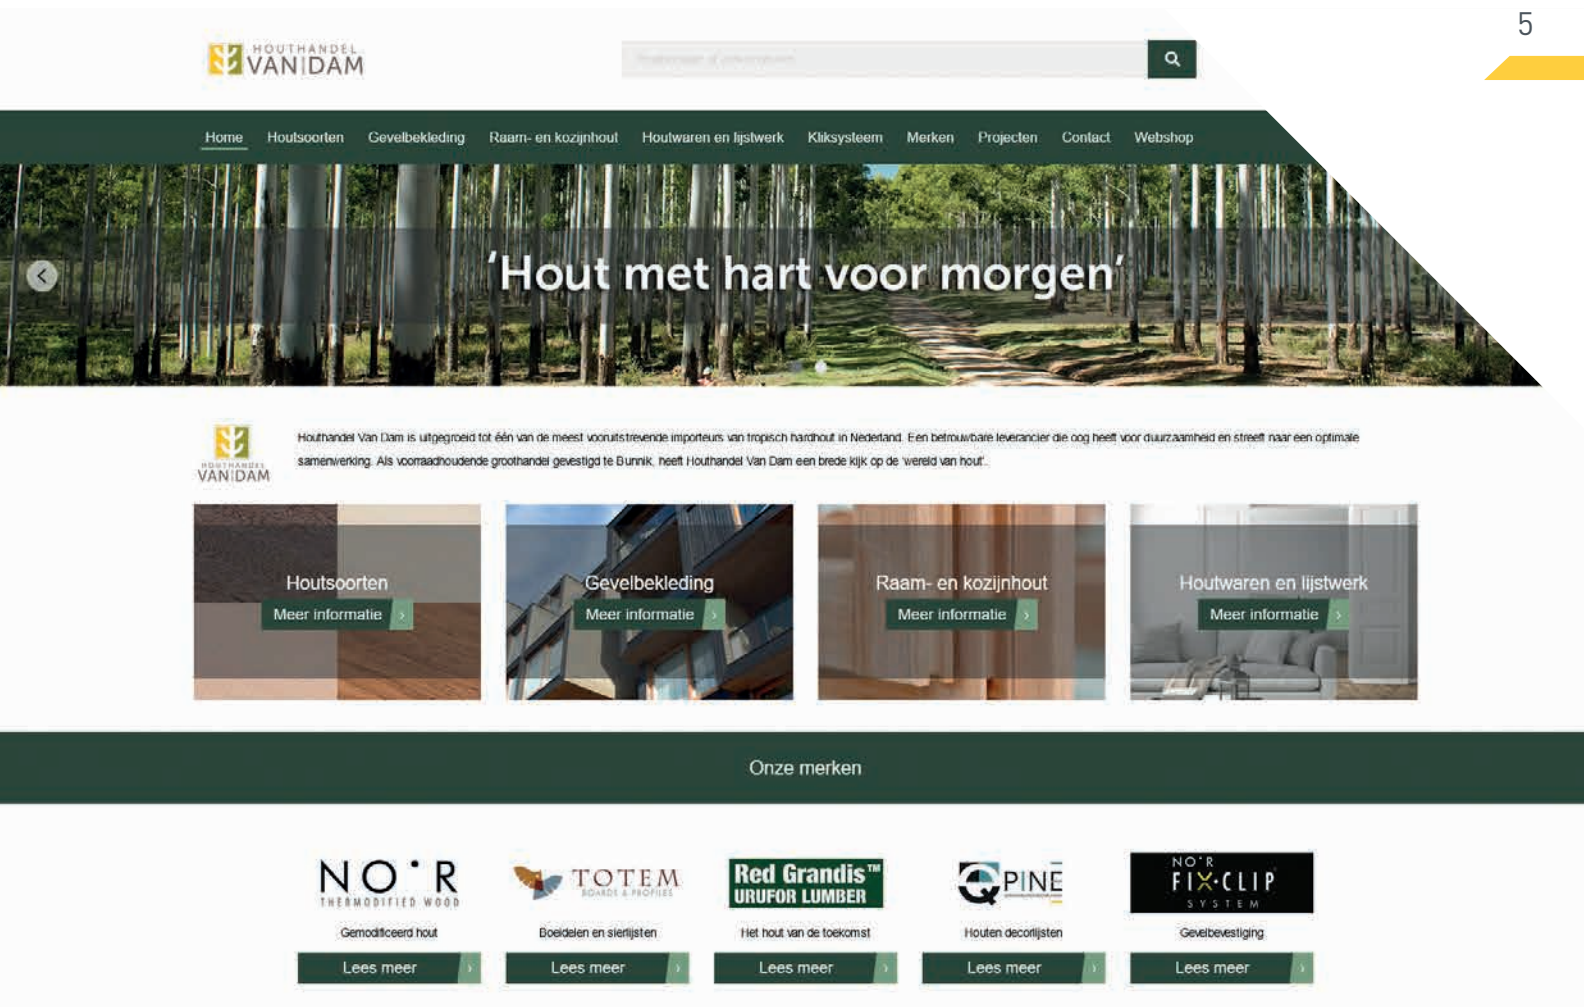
5

HOUTHANDEL VAN DAM

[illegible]

Home Houtsoorten Gevelbekleding Raam- en kozijnhout Houtwaren en lijstwerk Kliksysteem Merken Projecten Contact Webshop

'Hout met hart voor morgen'

HOUTHANDEL VAN DAM

Houthandel Van Dam is uitgegroeid tot één van de meest vooruitstrevende importeurs van tropisch hardhout in Nederland. Een betrouwbare leverancier die oog heeft voor duurzaamheid en streeft naar een optimale samenwerking. Als voorraadhoudende groothandel gevestigd te Bunnik, heeft Houthandel Van Dam een brede kijk op de 'wereld van hout'.

Houtsoorten
Meer informatie ›

Gevelbekleding
Meer informatie ›

Raam- en kozijnhout
Meer informatie ›

Houtwaren en lijstwerk
Meer informatie ›

Onze merken

NO°R THERMODIFIED WOOD
Gemodificeerd hout
Lees meer ›

TOTEM BOARDS & PROFILES
Boeideleen en sierlijsten
Lees meer ›

Red Grandis™ URUFOR LUMBER
Het hout van de toekomst
Lees meer ›

PINE
Houten decorlijsten
Lees meer ›

NO°R FIX·CLIP SYSTEM
Gevelbevestiging
Lees meer ›